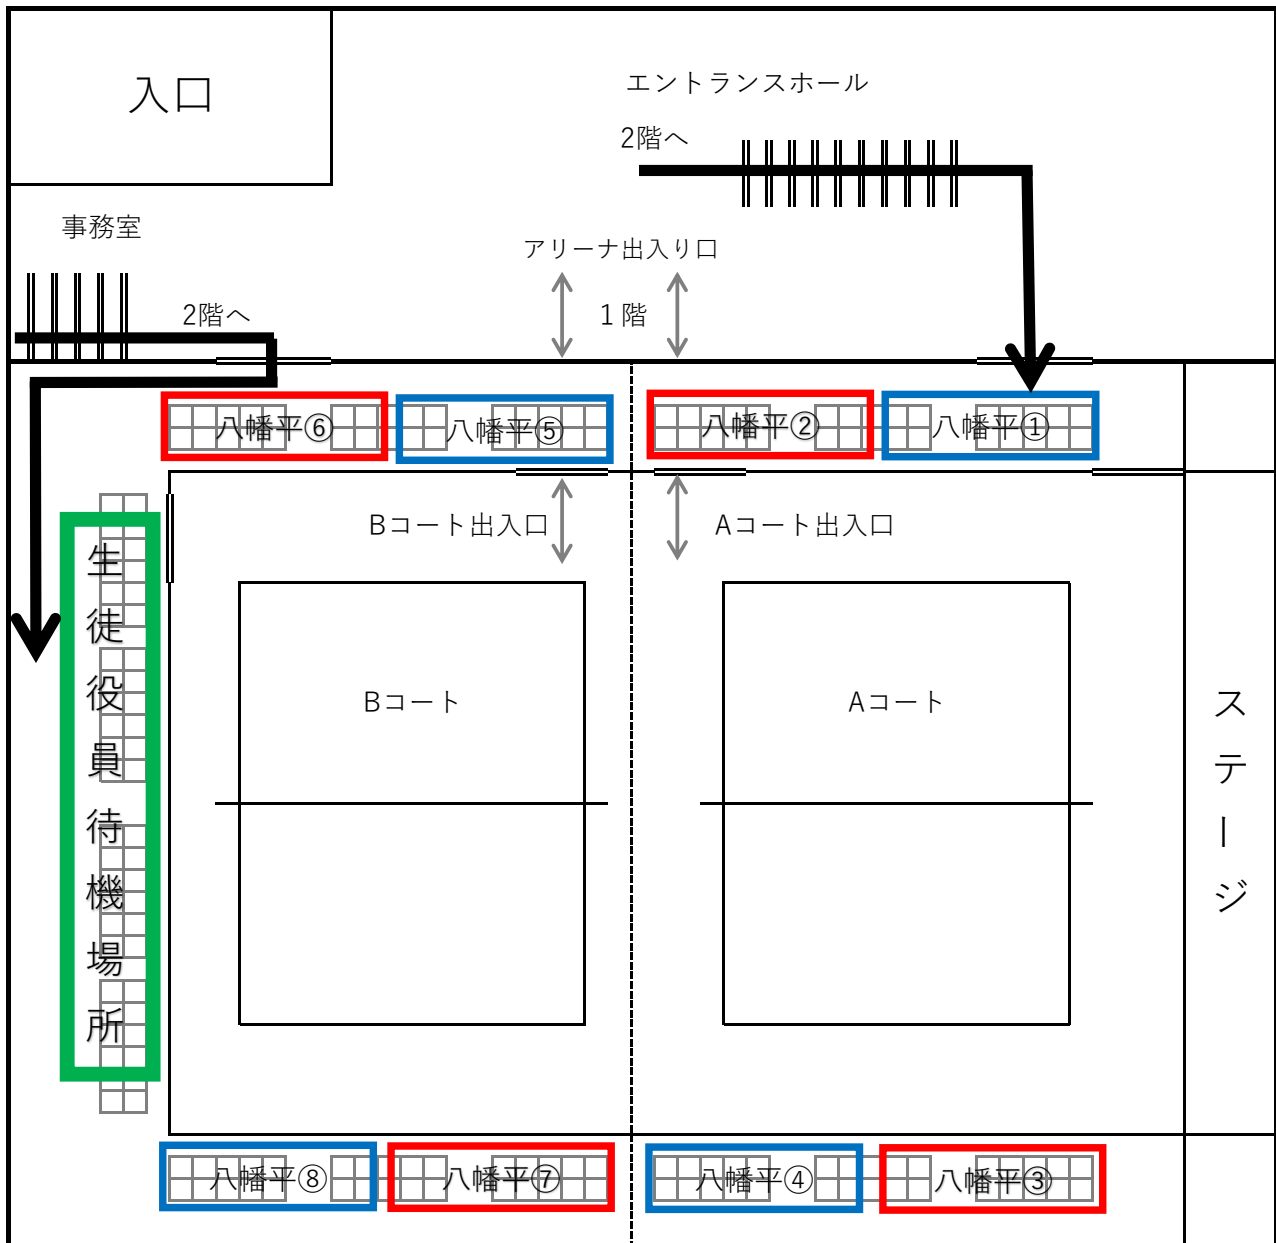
入口

エントランスホール

2階へ

事務室

アリーナ出入り口

2階へ

1階

八幡平⑥

八幡平⑤

八幡平②

八幡平①

Bコート出入口

Aコート出入口

生徒役員待機場所

Bコート

Aコート

ステージ

八幡平⑧

八幡平⑦

八幡平④

八幡平③